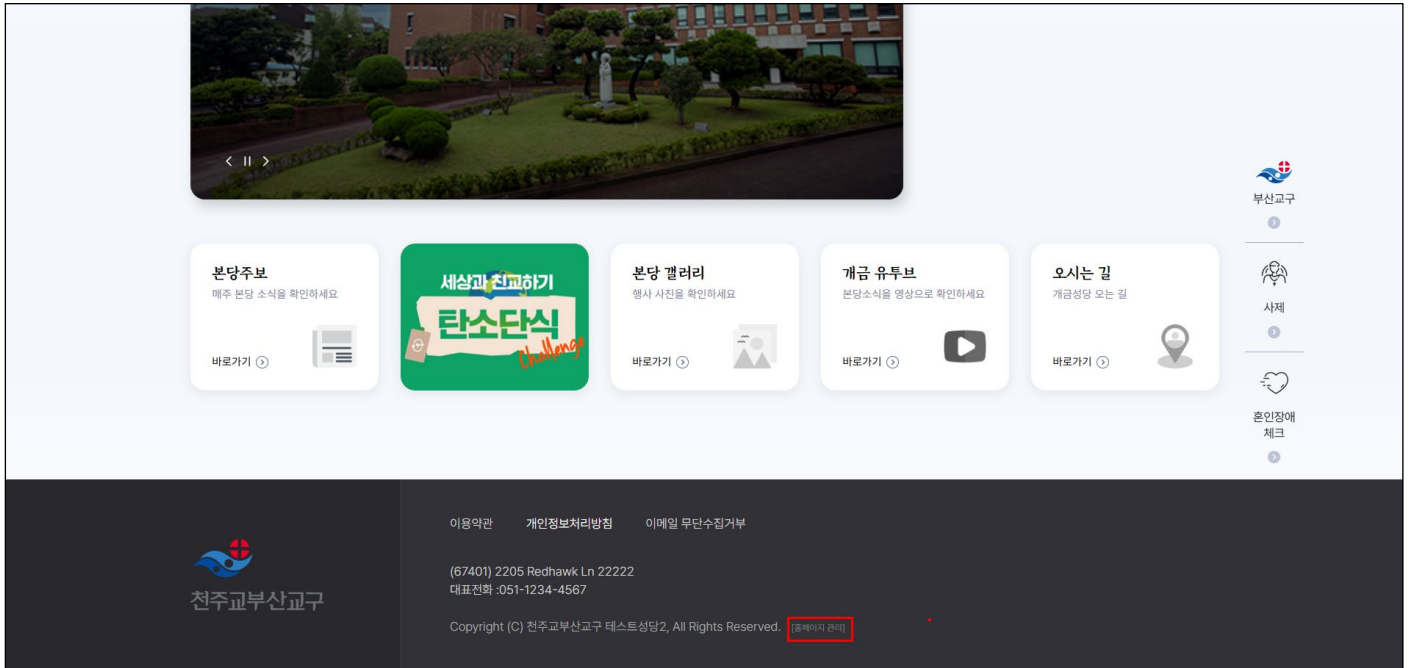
본당주보
매주 본당 소식을 확인하세요
바로가기

세상과 친교하기
탄소단식
Challenge

본당 갤러리
행사 사진을 확인하세요
바로가기

개금 유투브
본당소식을 영상으로 확인하세요
바로가기

오시는 길
개금성당 오는 길
바로가기

부산교구

사제

혼인장애 체크

천주교부산교구

이용약관 개인정보처리방침 이메일 무단수집거부

(67401) 2205 Redhawk Ln 22222
대표전화 :051-1234-4567

Copyright (C) 천주교부산교구 테스트성당2, All Rights Reserved. [홈페이지 관리]